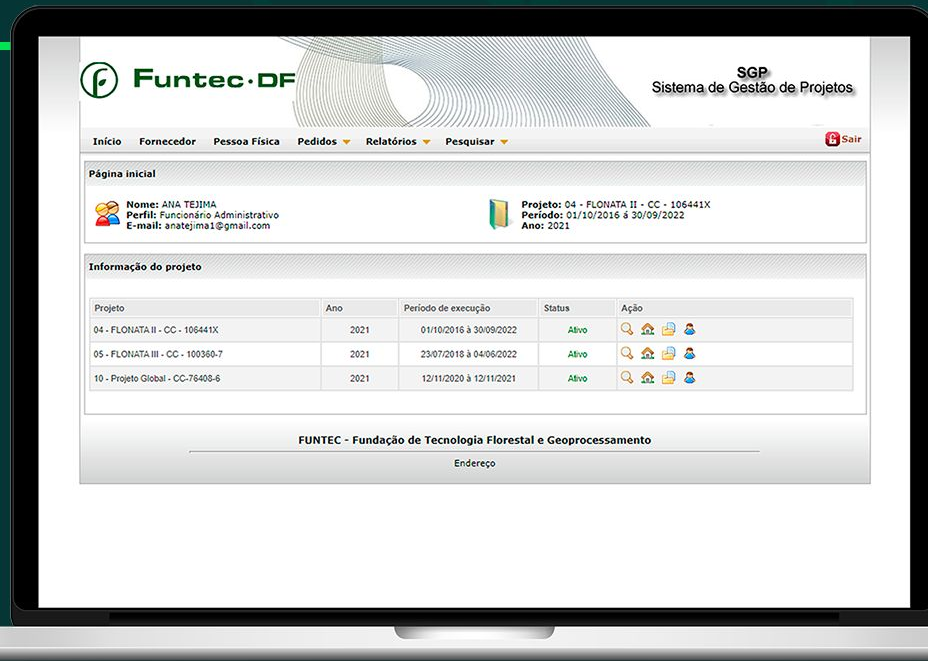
Funtec·DF

SGP
Sistema de Gestão de Projetos

Início Fornecedor Pessoa Física Pedidos Relatórios Pesquisar Sair

Página inicial

Nome: ANA TEJIMA
Perfil: Funcionário Administrativo
E-mail: anatejima1@gmail.com

Projeto: 04 - FLONATA II - CC - 106441X
Período: 01/10/2016 à 30/09/2022
Ano: 2021

Informação do projeto

| Projeto | Ano | Período de execução | Status | Ação |
|---|---|---|---|---|
| 04 - FLONATA II - CC - 106441X | 2021 | 01/10/2016 à 30/09/2022 | Ativo | |
| 05 - FLONATA III - CC - 100360-7 | 2021 | 23/07/2018 à 04/06/2022 | Ativo | |
| 10 - Projeto Global - CC-76408-6 | 2021 | 12/11/2020 à 12/11/2021 | Ativo | |

FUNTEC - Fundação de Tecnologia Florestal e Geoprocessamento

Endereço